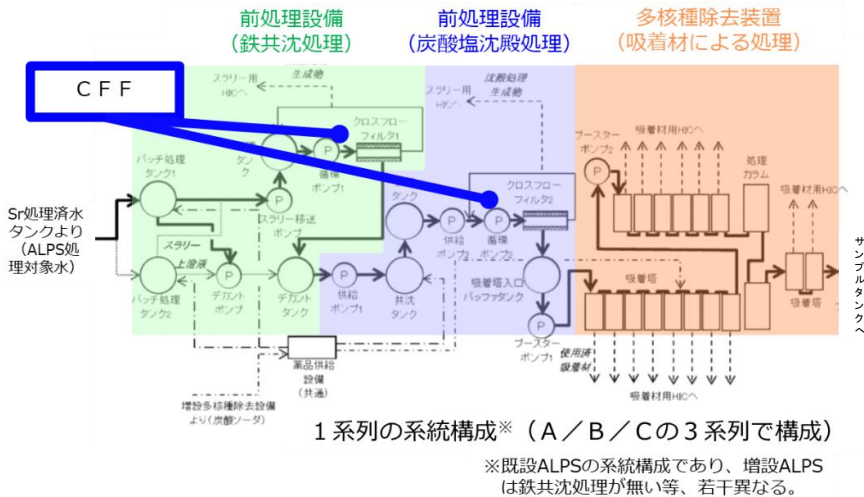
前処理設備
(鉄共沈処理)

前処理設備
(炭酸塩沈殿処理)

多核種除去装置
(吸着材による処理)

CFF

スラリー用HICへ
生成物

沈殿処理生成物
スラリー用HICへ

クロスフローフィルタ1

循環ポンプ1

クロスフローフィルタ2

循環ポンプ2

ブースターポンプ2

吸着材用HICへ

処理カラム

吸着材用HICへ

バッチ処理タンク1

タンク

スラリー移送ポンプ

タンク

供給ポンプ2

Sr処理済水タンクより(ALPS処理対象水)

スラリー

上澄液

バッチ処理タンク2

デカントポンプ

デカントタンク

供給ポンプ1

共沈タンク

吸着塔入口バッファタンク

吸着塔

吸着塔

ブースターポンプ1

使用済吸着材

吸着材用HICへ

薬品供給設備(共通)

増設多核種除去設備より(炭酸ソーダ)

サンプルタンクへ

1系列の系統構成※(A/B/Cの3系列で構成)

※既設ALPSの系統構成であり、増設ALPSは鉄共沈処理が無い等、若干異なる。